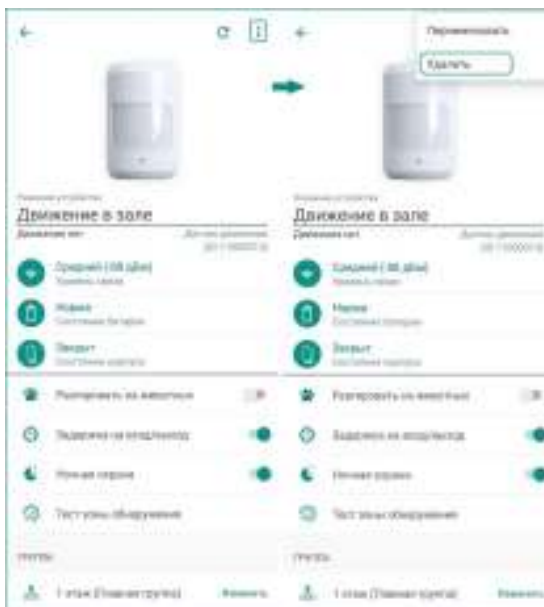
Переименовать

Удалить

Движение в зале

Движения нет

Средний (-58 dBm)

Норма

Закрыт

Реагировать на животных

Задержка на вход/выход

Ночная охрана

Тест зоны обнаружения

Группы

1 этаж (Главная группа)

Изменить

Движение в зале

Движения нет

Средний (-58 dBm)

Норма

Закрыт

Реагировать на животных

Задержка на вход/выход

Ночная охрана

Тест зоны обнаружения

Группы

1 этаж (Главная группа)

Изменить